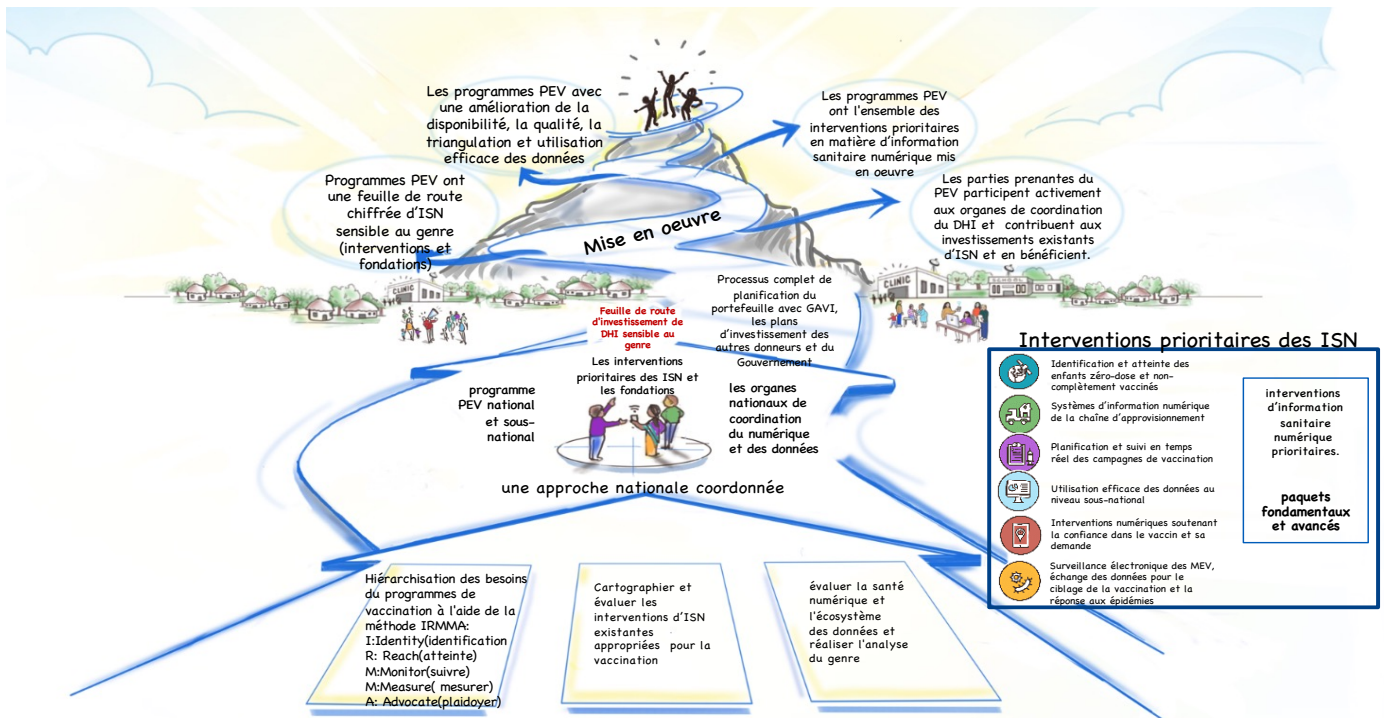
Les programmes PEV avec une amélioration de la disponibilité, la qualité, la triangulation et utilisation efficace des données

Les programmes PEV ont l'ensemble des interventions prioritaires en matière d'information sanitaire numérique mis en oeuvre

Programmes PEV ont une feuille de route chiffrée d'ISN sensible au genre (interventions et fondations)

Les parties prenantes du PEV participent activement aux organes de coordination du DHI et contribuent aux investissements existants d'ISN et en bénéficient.

Mise en oeuvre

CLINIC

CLINIC

Processus complet de planification du portefeuille avec GAVI, les plans d'investissement des autres donneurs et du Gouvernement

Feuille de route d'investissement de DHI sensible au genre

Les interventions prioritaires des ISN et les fondations

programme PEV national et sous-national

les organes nationaux de coordination du numérique et des données

une approche nationale coordonnée

Interventions prioritaires des ISN

Identification et atteinte des enfants zéro-dose et non-complètement vaccinés

Systèmes d'information numérique de la chaîne d'approvisionnement

Planification et suivi en temps réel des campagnes de vaccination

Utilisation efficace des données au niveau sous-national

Interventions numériques soutenant la confiance dans le vaccin et sa demande

Surveillance électronique des MEV, échange des données pour le ciblage de la vaccination et la réponse aux épidémies

interventions d'information sanitaire numérique prioritaires.

paquets fondamentaux et avancés

Hiérarchisation des besoins du programmes de vaccination à l'aide de la méthode IRMMA:
I:Identity(identification
R: Reach(atteinte)
M:Monitor(suivre)
M:Measure( mesurer)
A: Advocate(plaidoyer)

Cartographier et évaluer les interventions d'ISN existantes appropriées pour la vaccination

évaluer la santé numérique et l'écosystème des données et réaliser l'analyse du genre